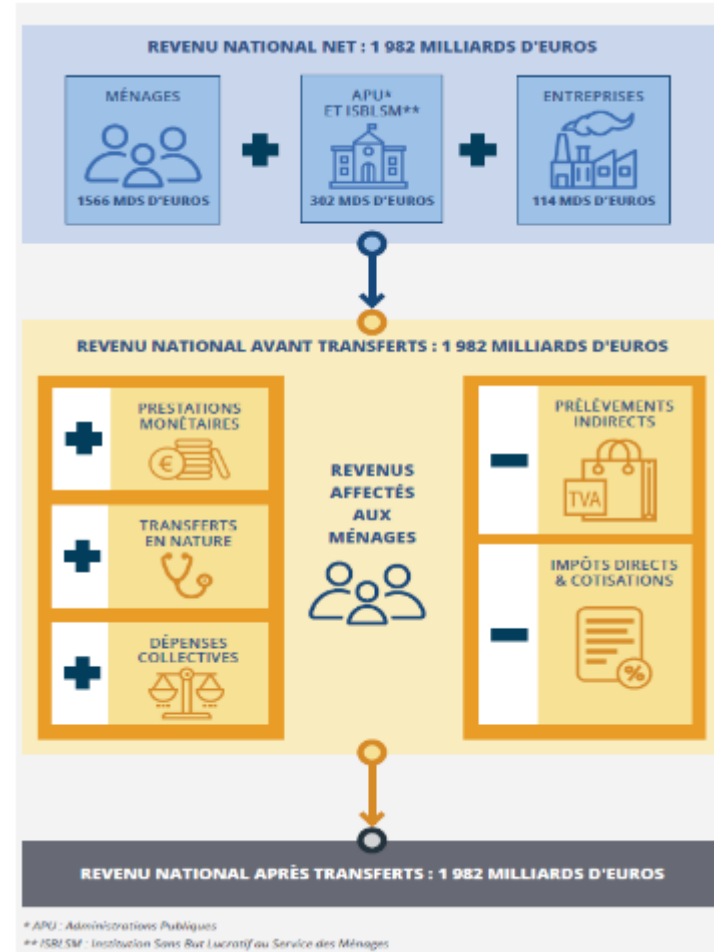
REVENU NATIONAL NET : 1 982 MILLIARDS D'EUROS

MÉNAGES

1566 MDS D'EUROS

APU*
ET ISBLSM**

302 MDS D'EUROS

ENTREPRISES

114 MDS D'EUROS

REVENU NATIONAL AVANT TRANSFERTS : 1 982 MILLIARDS D'EUROS

PRESTATIONS MONÉTAIRES

€

TRANSFERTS EN NATURE

DÉPENSES COLLECTIVES

REVENUS AFFECTÉS AUX MÉNAGES

PRÉLÈVEMENTS INDIRECTS

TVA

IMPÔTS DIRECTS & COTISATIONS

%

REVENU NATIONAL APRÈS TRANSFERTS : 1 982 MILLIARDS D'EUROS

* APU : Administrations Publiques
** ISBLSM : Institution Sans But Lucratif au Service des Ménages